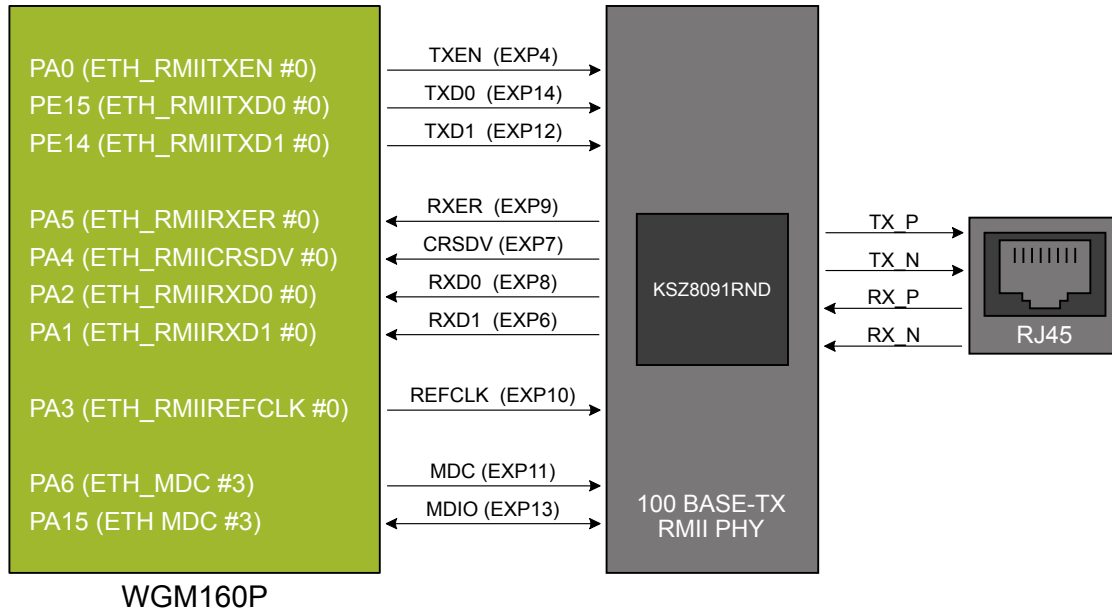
PA0 (ETH_RMIITXEN #0)
PE15 (ETH_RMIITXD0 #0)
PE14 (ETH_RMIITXD1 #0)

PA5 (ETH_RMIIRXER #0)
PA4 (ETH_RMIICRSDV #0)
PA2 (ETH_RMIIRXD0 #0)
PA1 (ETH_RMIIRXD1 #0)

PA3 (ETH_RMIIREFCLK #0)

PA6 (ETH_MDC #3)
PA15 (ETH MDC #3)

WGM160P

TXEN (EXP4)
TXD0 (EXP14)
TXD1 (EXP12)
RXER (EXP9)
CRSDV (EXP7)
RXD0 (EXP8)
RXD1 (EXP6)
REFCLK (EXP10)
MDC (EXP11)
MDIO (EXP13)

KSZ8091RND

100 BASE-TX
RMII PHY

TX_P
TX_N
RX_P
RX_N

RJ45